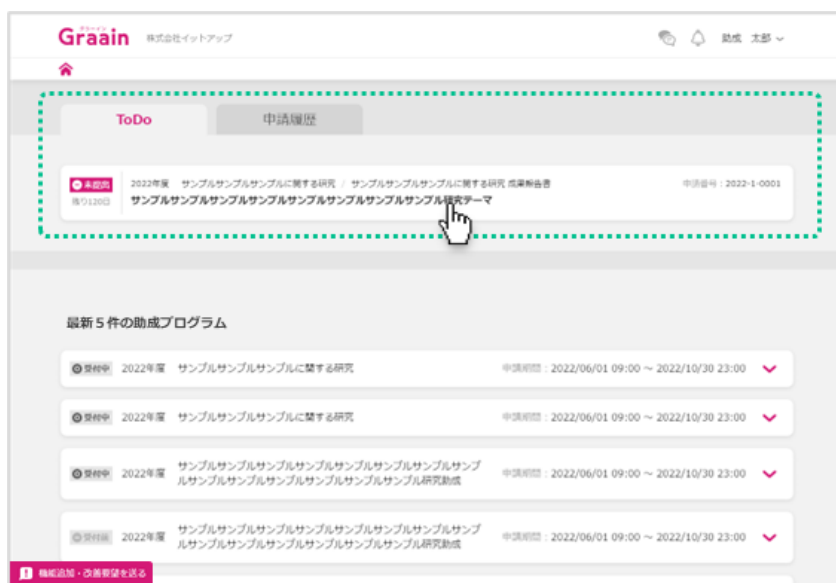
Graain グラーイン 株式会社イットアップ

助成 太郎

ToDo

申請履歴

未提出 残り120日

2022年度 サンプルサンプルサンプルに関する研究 / サンプルサンプルサンプルに関する研究 成果報告書

サンプルサンプルサンプルサンプルサンプルサンプルサンプルサンプル研究テーマ

申請番号：2022-1-0001

最新５件の助成プログラム

受付中 2022年度 サンプルサンプルサンプルに関する研究 申請期間：2022/06/01 09:00 ～ 2022/10/30 23:00

受付中 2022年度 サンプルサンプルサンプルに関する研究 申請期間：2022/06/01 09:00 ～ 2022/10/30 23:00

受付中 2022年度 サンプルサンプルサンプルサンプルサンプルサンプルサンプルサンプルサンプルサンプルサンプルサンプルサンプルサンプルサンプル研究助成 申請期間：2022/06/01 09:00 ～ 2022/10/30 23:00

受付前 2022年度 サンプルサンプルサンプルサンプルサンプルサンプルサンプルサンプルサンプルサンプルサンプルサンプルサンプルサンプルサンプル研究助成 申請期間：2022/06/01 09:00 ～ 2022/10/30 23:00

機能追加・改善要望を送る